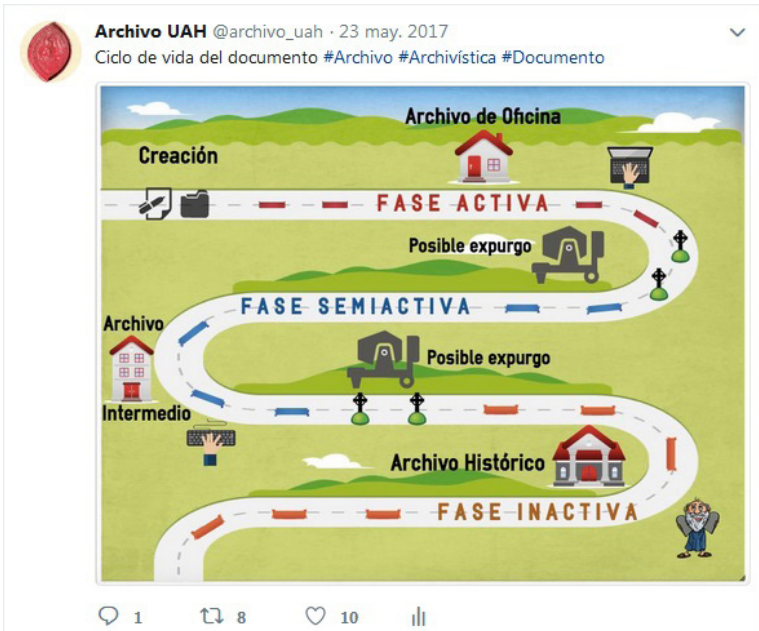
Archivo UAH @archivo_uah · 23 may. 2017
Ciclo de vida del documento #Archivo #Archivística #Documento

Archivo de Oficina

Creación

FASE ACTIVA

Posible expurgo

FASE SEMIACTIVA

Archivo

Posible expurgo

Intermedio

Archivo Histórico

FASE INACTIVA

1 8 10